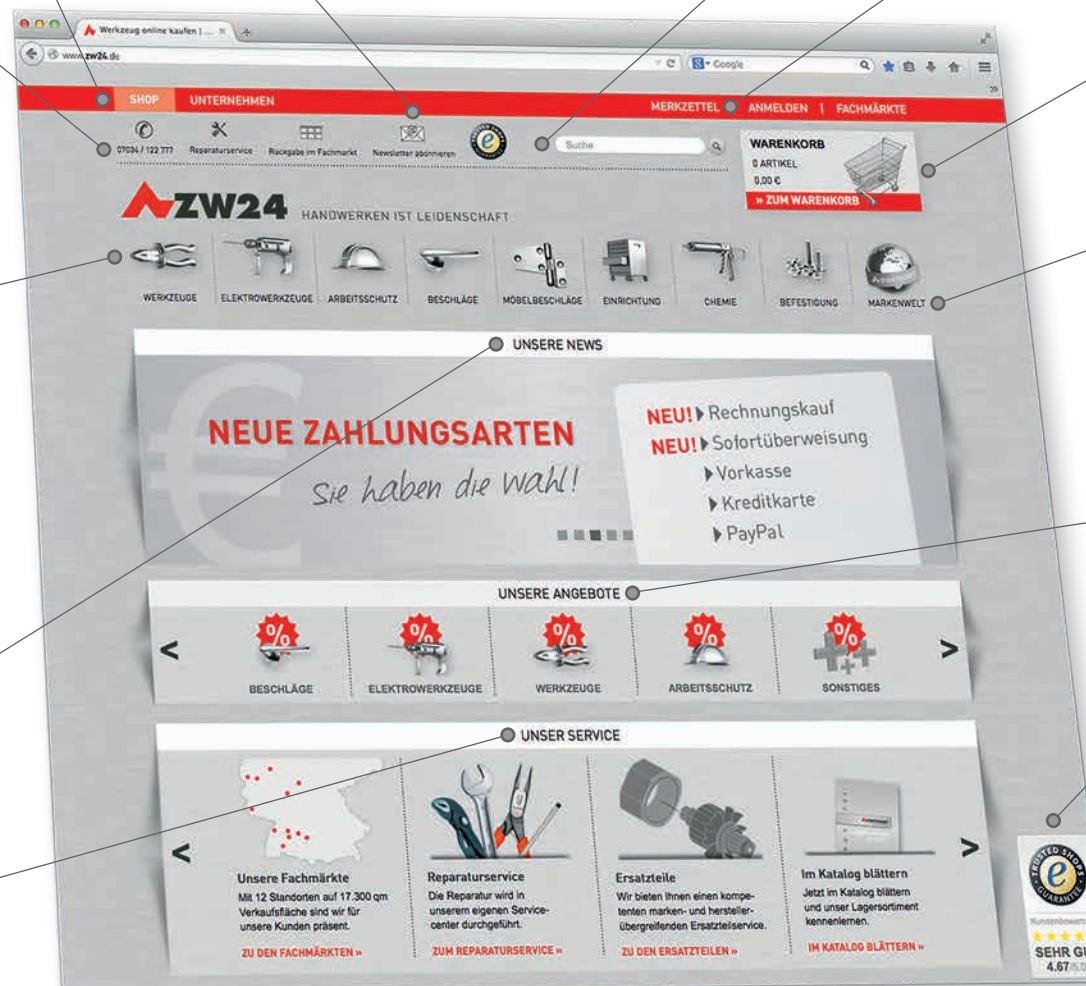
Werkzeug online kaufen | ...

www.zw24.de

Google

SHOP UNTERNEHMEN

MERKZETTEL ANMELDEN | FACHMÄRKTE

07034 / 122 777 Reparaturservice Rückgabe im Fachmarkt Newsletter abonnieren

Suche

WARENKORB
0 ARTIKEL
0,00 €
» ZUM WARENKORB

ZW24 HANDWERKEN IST LEIDENSCHAFT

WERKZEUGE ELEKTROWERKZEUGE ARBEITSSCHUTZ BESCHLÄGE MÖBELBESCHLÄGE EINRICHTUNG CHEMIE BEFESTIGUNG MARKENWELT

UNSERE NEWS

NEUE ZAHLUNGSARTEN

Sie haben die Wahl!

NEU! ▸ Rechnungskauf
NEU! ▸ Sofortüberweisung
▸ Vorkasse
▸ Kreditkarte
▸ PayPal

UNSERE ANGEBOTE

<

%

BESCHLÄGE

ELEKTROWERKZEUGE

WERKZEUGE

ARBEITSSCHUTZ

SONSTIGES

>

UNSER SERVICE

<

Unsere Fachmärkte
Mit 12 Standorten auf 17.300 qm Verkaufsfläche sind wir für unsere Kunden präsent.
ZU DEN FACHMÄRKTEN »

Reparaturservice
Die Reparatur wird in unserem eigenen Servicecenter durchgeführt.
ZUM REPARATURSERVICE »

Ersatzteile
Wir bieten Ihnen einen kompetenten marken- und herstellerübergreifenden Ersatzteilservice.
ZU DEN ERSATZTEILEN »

Im Katalog blättern
Jetzt im Katalog blättern und unser Lagersortiment kennenlernen.
IM KATALOG BLÄTTERN »

>

TRUSTED SHOPS GUARANTEE

Kundenbewert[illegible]

SEHR GU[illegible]
4.67/5.0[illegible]